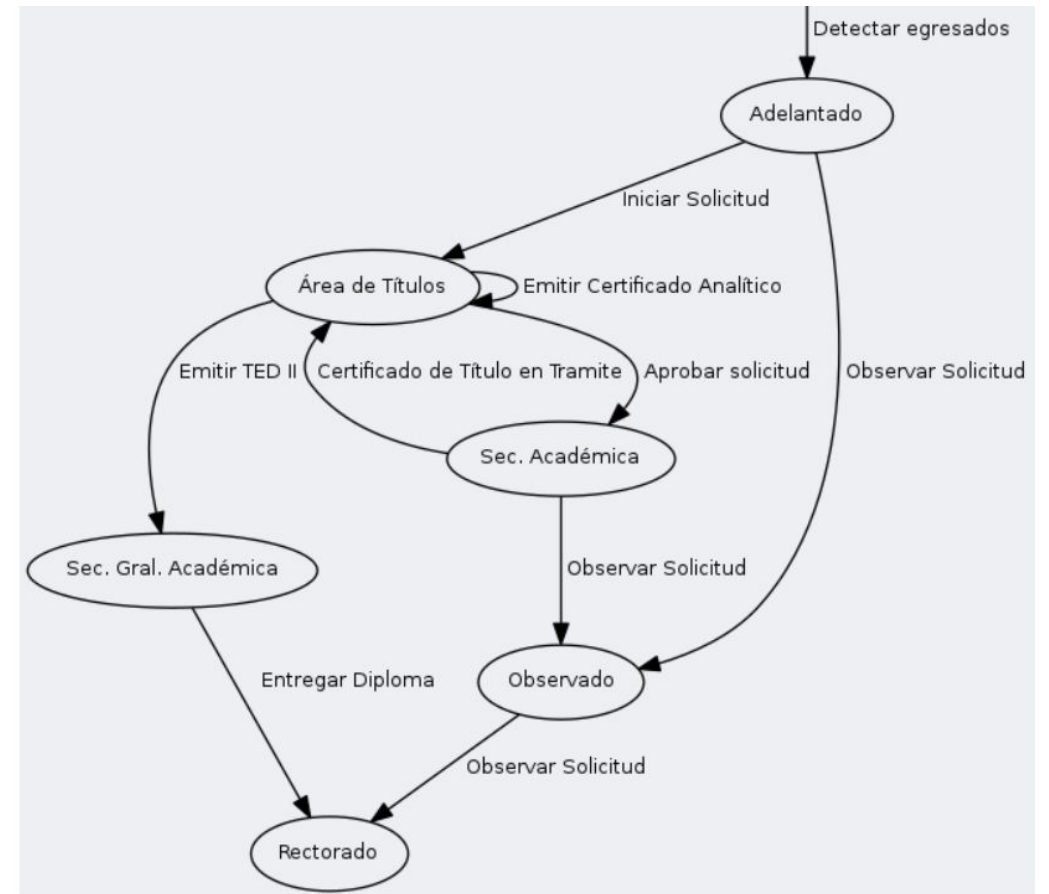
Detectar egresados

Adelantado

Iniciar Solicitud

Área de Títulos

Emitir Certificado Analítico

Emitir TED II

Certificado de Título en Tramite

Aprobar solicitud

Observar Solicitud

Sec. Académica

Sec. Gral. Académica

Observar Solicitud

Entregar Diploma

Observado

Observar Solicitud

Rectorado